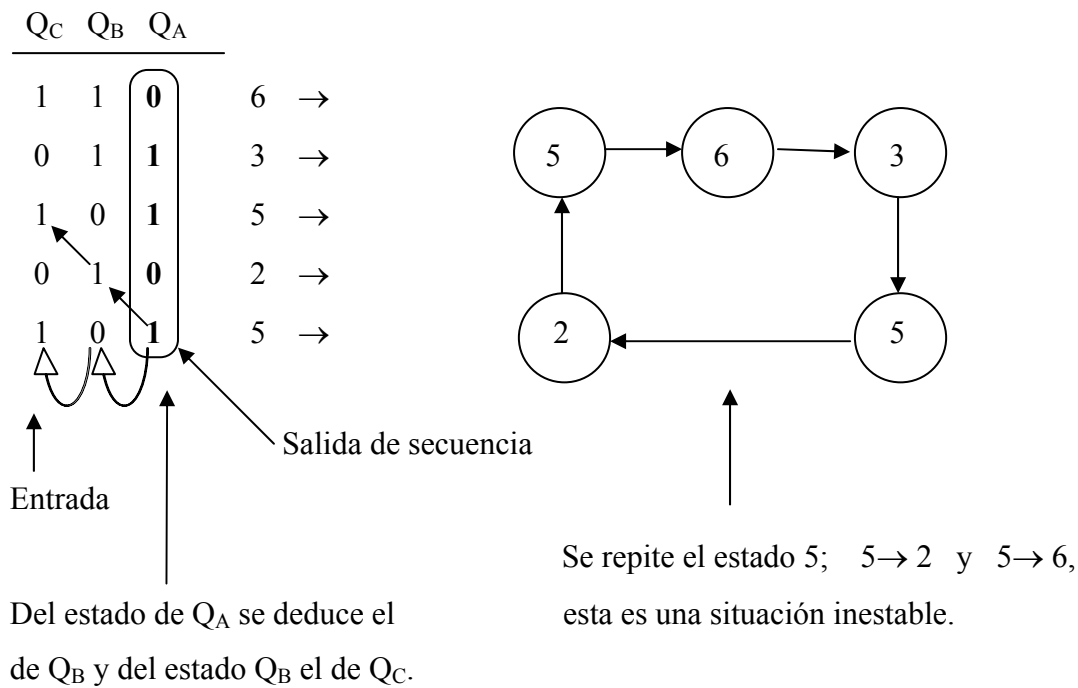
| $Q_C$ | $Q_B$ | $Q_A$ | |
|---|---|---|---|
| 1 | 1 | **0** | 6 $\rightarrow$ |
| 0 | 1 | **1** | 3 $\rightarrow$ |
| 1 | 0 | **1** | 5 $\rightarrow$ |
| 0 | 1 | **0** | 2 $\rightarrow$ |
| 1 | 0 | **1** | 5 $\rightarrow$ |

5
6
3
2
5

Salida de secuencia

Entrada

Del estado de $Q_A$ se deduce el de $Q_B$ y del estado $Q_B$ el de $Q_C$.

Se repite el estado 5; $5\rightarrow 2$ y $5\rightarrow 6$, esta es una situación inestable.